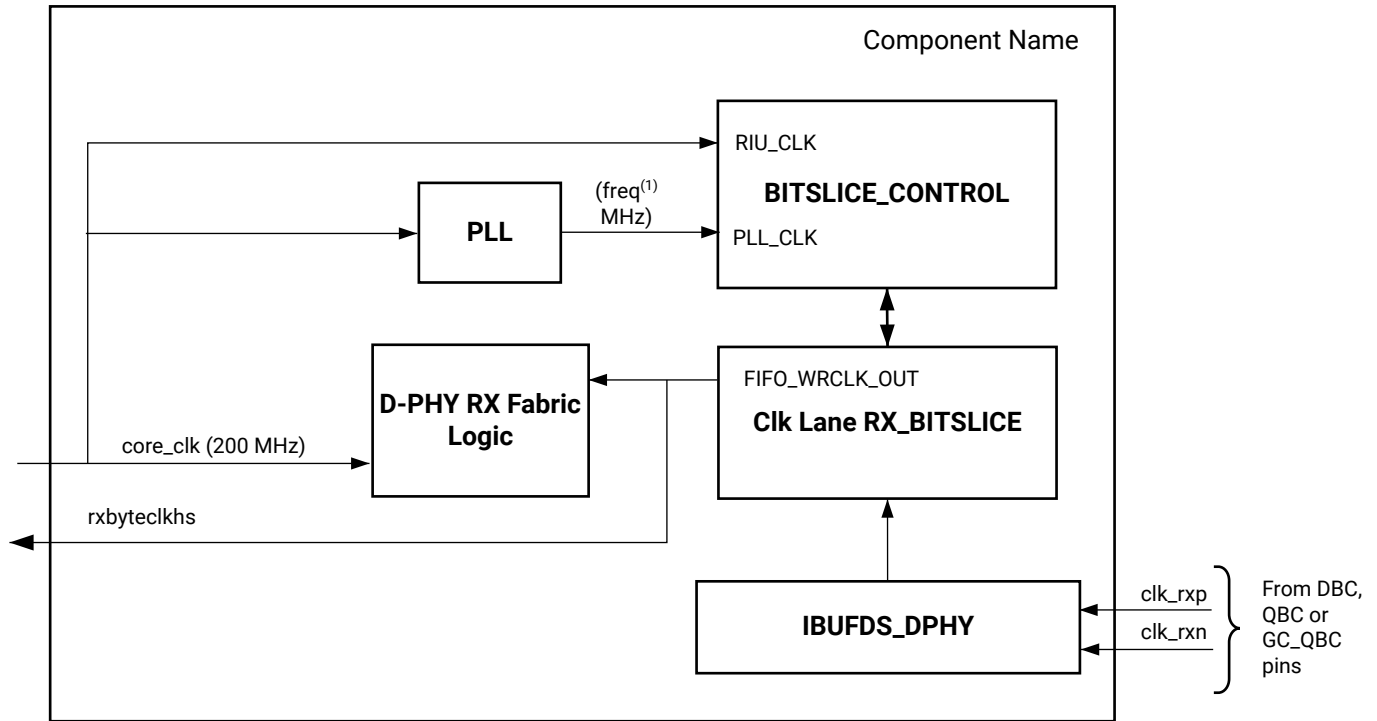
Component Name

RIU_CLK

BITSLICE_CONTROL

PLL

(freq$^{(1)}$ MHz)

PLL_CLK

FIFO_WRCLK_OUT

D-PHY RX Fabric Logic

Clk Lane RX_BITSLICE

core_clk (200 MHz)

rxbyteclkhs

IBUFDS_DPHY

clk_rxp

clk_rxn

From DBC, QBC or GC_QBC pins